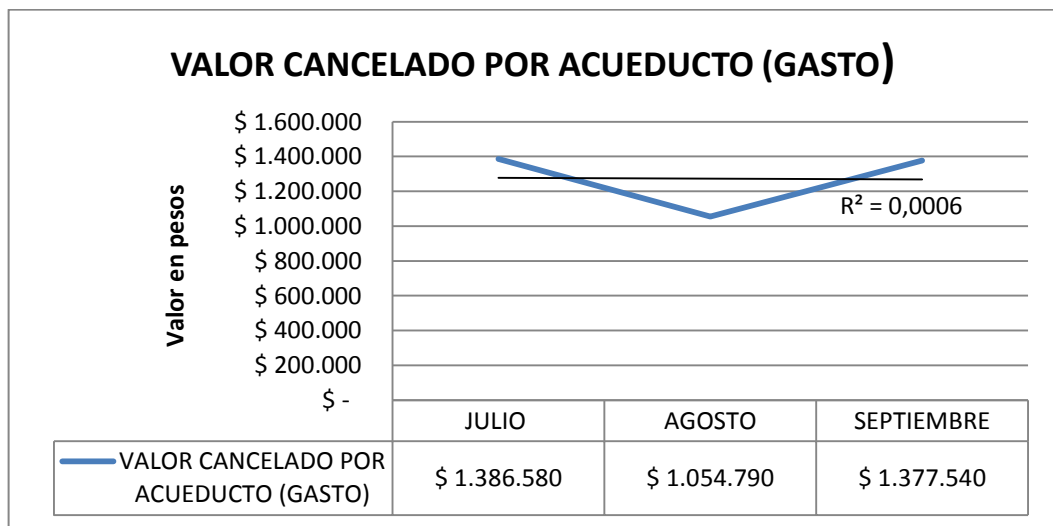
VALOR CANCELADO POR ACUEDUCTO (GASTO)

Valor en pesos

$ 1.600.000
$ 1.400.000
$ 1.200.000
$ 1.000.000
$ 800.000
$ 600.000
$ 400.000
$ 200.000
$ -

$R^2 = 0,0006$

| | JULIO | AGOSTO | SEPTIEMBRE |
|---|---|---|---|
| VALOR CANCELADO POR ACUEDUCTO (GASTO) | $ 1.386.580 | $ 1.054.790 | $ 1.377.540 |